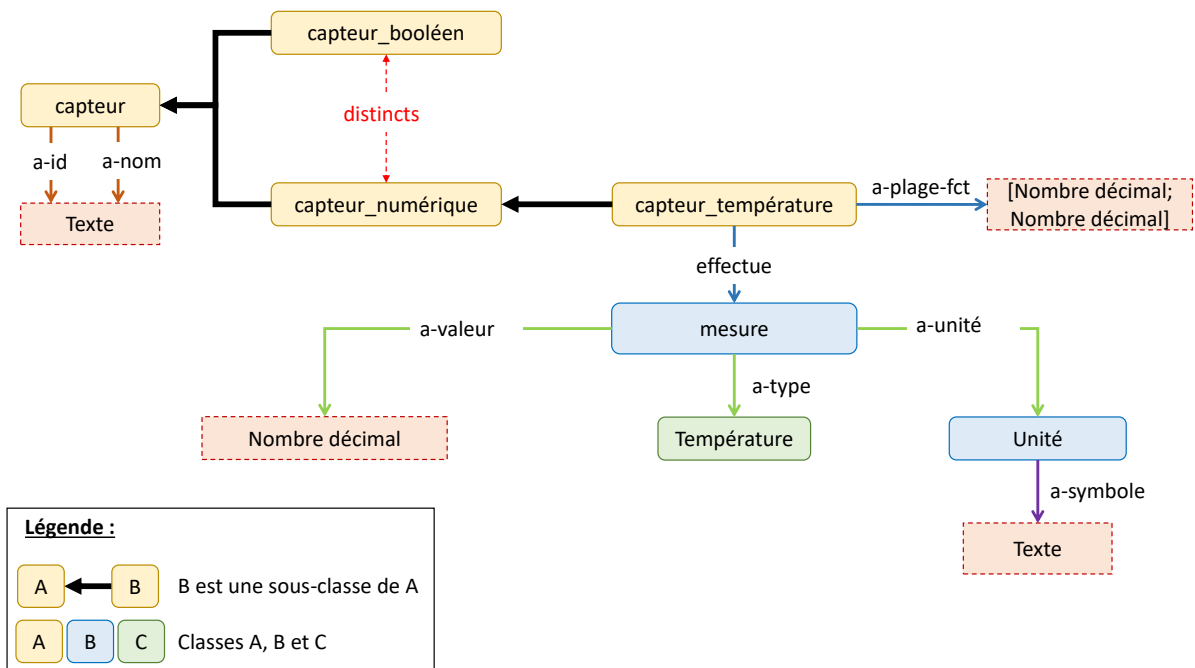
capteur_booléen

capteur

distincts

a-id

a-nom

Texte

capteur_numérique

capteur_température

a-plage-fct

[Nombre décimal; Nombre décimal]

effectue

a-valeur

mesure

a-unité

a-type

Nombre décimal

Température

Unité

a-symbole

Texte

Légende :

A B B est une sous-classe de A

A B C Classes A, B et C